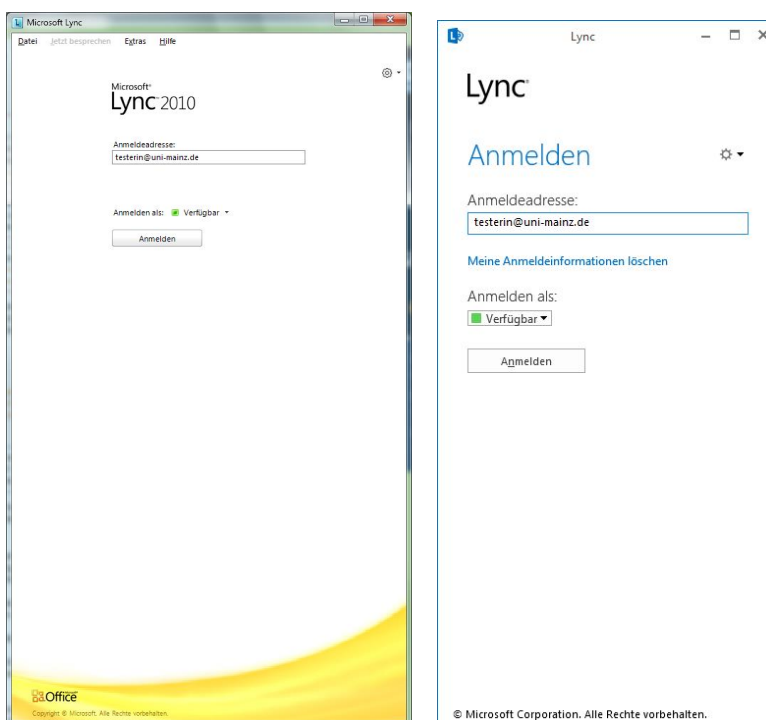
Microsoft Lync

Datei Jetzt besprechen Extras Hilfe

Microsoft Lync 2010

Anmeldeadresse:
testerin@uni-mainz.de

Anmelden als: Verfügbar

Anmelden

Office

Copyright © Microsoft. Alle Rechte vorbehalten.

Lync

Lync

Anmelden

Anmeldeadresse:
testerin@uni-mainz.de

Meine Anmeldeinformationen löschen

Anmelden als:
Verfügbar

Anmelden

© Microsoft Corporation. Alle Rechte vorbehalten.